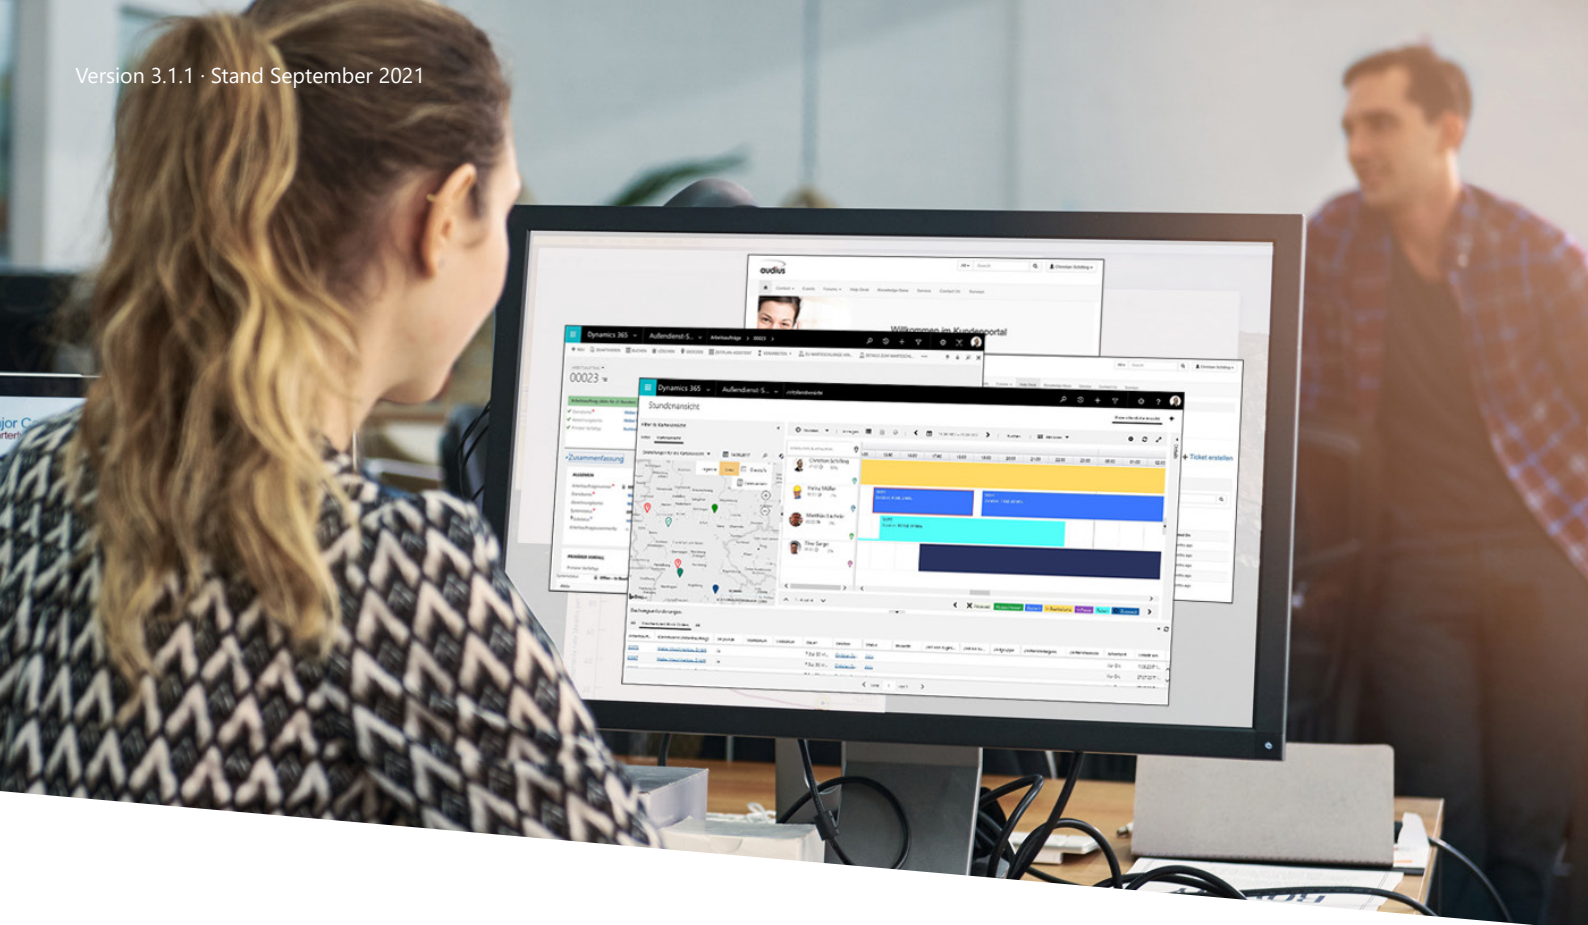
Version 3.1.1 · Stand September 2021

audius

Willkommen im Kundenportal

Dynamics 365 Außendienst-S...

00023

Zusammenfassung

Dynamics 365 Außendienst-S...

Stundenansicht

Christian Schilling

Hanna Müller

Matthias Eschels

Ticket erstellen